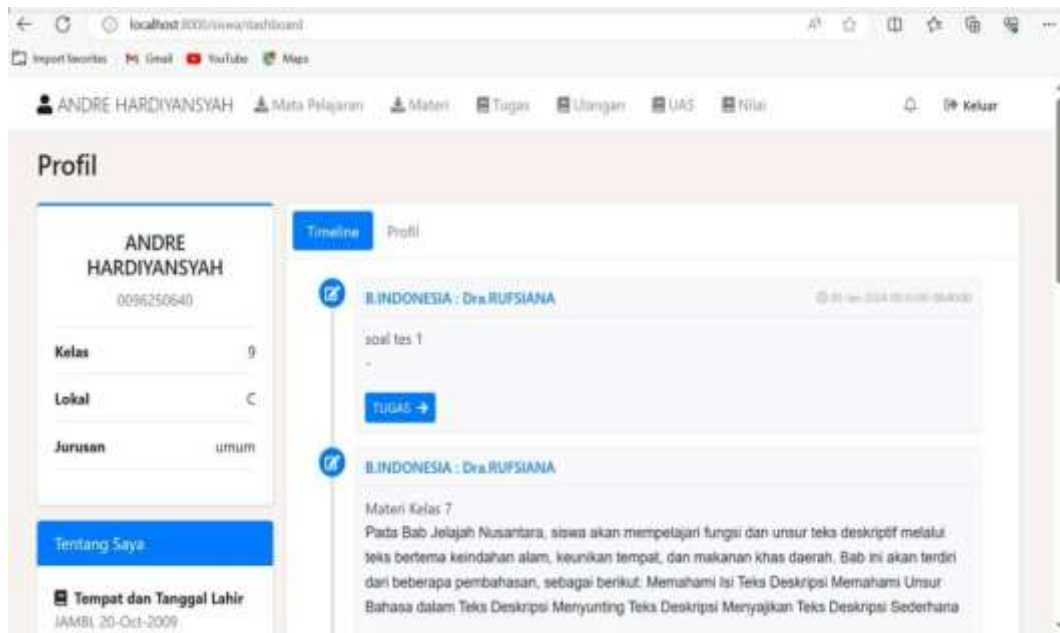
localhost:8000/siswa/dashboard

Import favorites  Gmail  YouTube  Maps

ANDRE HARDIYANSYAH  Mata Pelajaran  Materi  Tugas  Ulangan  UAS  Nilai  Keluar

Profil

ANDRE HARDIYANSYAH
0096250640

Kelas 9
Lokal C
Jurusan umum

Tentang Saya

Tempat dan Tanggal Lahir
JAMBI, 20-Oct-2009

Timeline  Profil

B.INDONESIA : Dra.RUFSIANA
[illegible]
soal tes 1
-
TUGAS →

B.INDONESIA : Dra.RUFSIANA

Materi Kelas 7
Pada Bab Jelajah Nusantara, siswa akan mempelajari fungsi dan unsur teks deskriptif melalui teks bertema keindahan alam, keunikan tempat, dan makanan khas daerah. Bab ini akan terdiri dari beberapa pembahasan, sebagai berikut: Memahami Isi Teks Deskripsi Memahami Unsur Bahasa dalam Teks Deskripsi Menyunting Teks Deskripsi Menyajikan Teks Deskripsi Sederhana